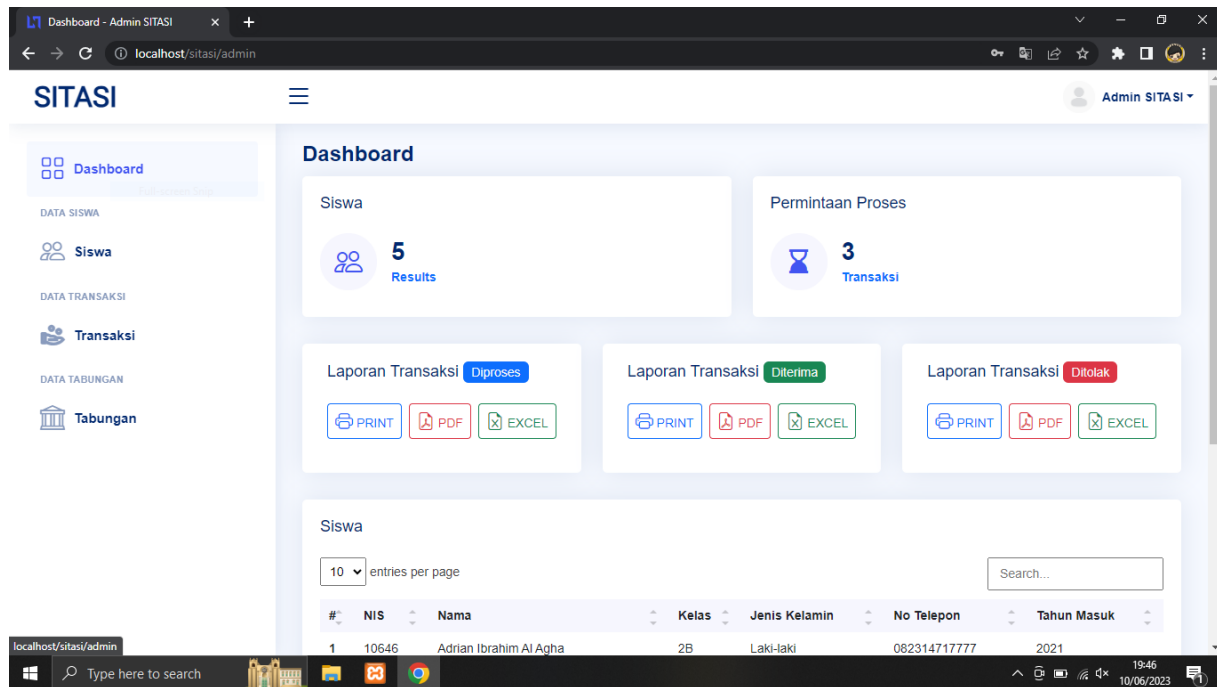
Dashboard - Admin SITASI

localhost/sitasi/admin

SITASI

Admin SITASI

Dashboard

DATA SISWA

Siswa

DATA TRANSAKSI

Transaksi

DATA TABUNGAN

Tabungan

Dashboard

Siswa

5

Results

Permintaan Proses

3

Transaksi

Laporan Transaksi Diproses

PRINT PDF EXCEL

Laporan Transaksi Diterima

PRINT PDF EXCEL

Laporan Transaksi Ditolak

PRINT PDF EXCEL

Siswa

10 entries per page

Search...

| # | NIS | Nama | Kelas | Jenis Kelamin | No Telepon | Tahun Masuk |
|---|---|---|---|---|---|---|
| 1 | 10646 | Adrian Ibrahim Al Agha | 2B | Laki-laki | 082314717777 | 2021 |

localhost/sitasi/admin

Type here to search

19:46
10/06/2023